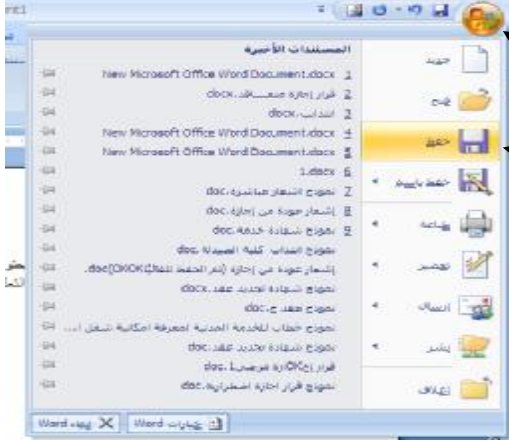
المستندات الأخيرة

New Microsoft Office Word Document.docx 1
قرار إجازة صيف....docx 2
docx.انتداب 3
New Microsoft Office Word Document.docx 4
New Microsoft Office Word Document.docx 5
1.docx 6
نموذج إشعار مباشرة.doc 7
إشعار عودة من إجازة.doc 8
نموذج شهادة خدمة.doc 9
نموذج انتداب كلية الصيدلة.doc
إشعار عودة من إجازة (تم الحفظ تلقائيا).doc
نموذج شهادة تجديد عقد.docx
نموذج عقد ج.doc
نموذج خطاب للخدمة المدنية لمعرفة امكانية شغل ا...
نموذج شهادة تجديد عقد.doc
قرار إجازة مرضية1.doc
نموذج قرار اجازة اضطرارية.doc

جديد
فتح
حفظ
حفظ باسم
طباعة
تحضير
إرسال
نشر
إغلاق

خيارات Word
إنهاء Word